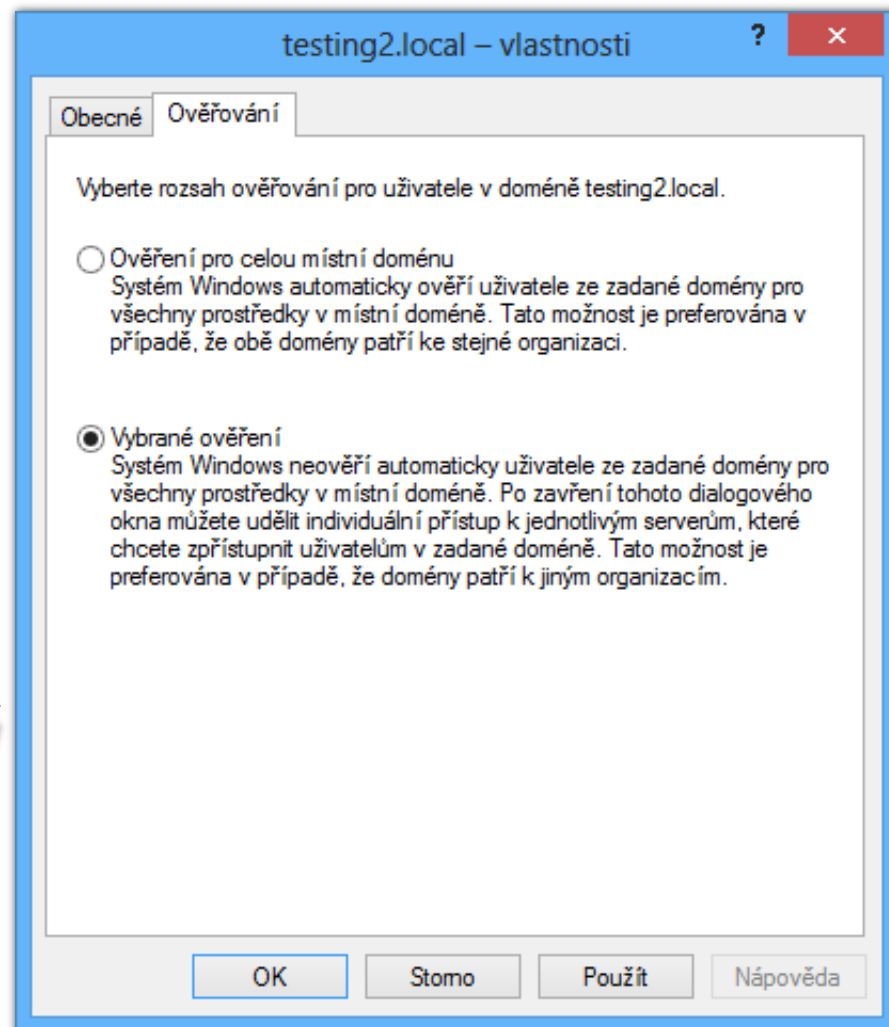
testing2.local – vlastnosti

?

Obecné

Ověřování

Vyberte rozsah ověřování pro uživatele v doméně testing2.local.

Ověření pro celou místní doménu
Systém Windows automaticky ověří uživatele ze zadané domény pro všechny prostředky v místní doméně. Tato možnost je preferována v případě, že obě domény patří ke stejné organizaci.

Vybrané ověření
Systém Windows neověří automaticky uživatele ze zadané domény pro všechny prostředky v místní doméně. Po zavření tohoto dialogového okna můžete udělit individuální přístup k jednotlivým serverům, které chcete zpřístupnit uživatelům v zadané doméně. Tato možnost je preferována v případě, že domény patří k jiným organizacím.

OK

Storno

Použít

Nápověda